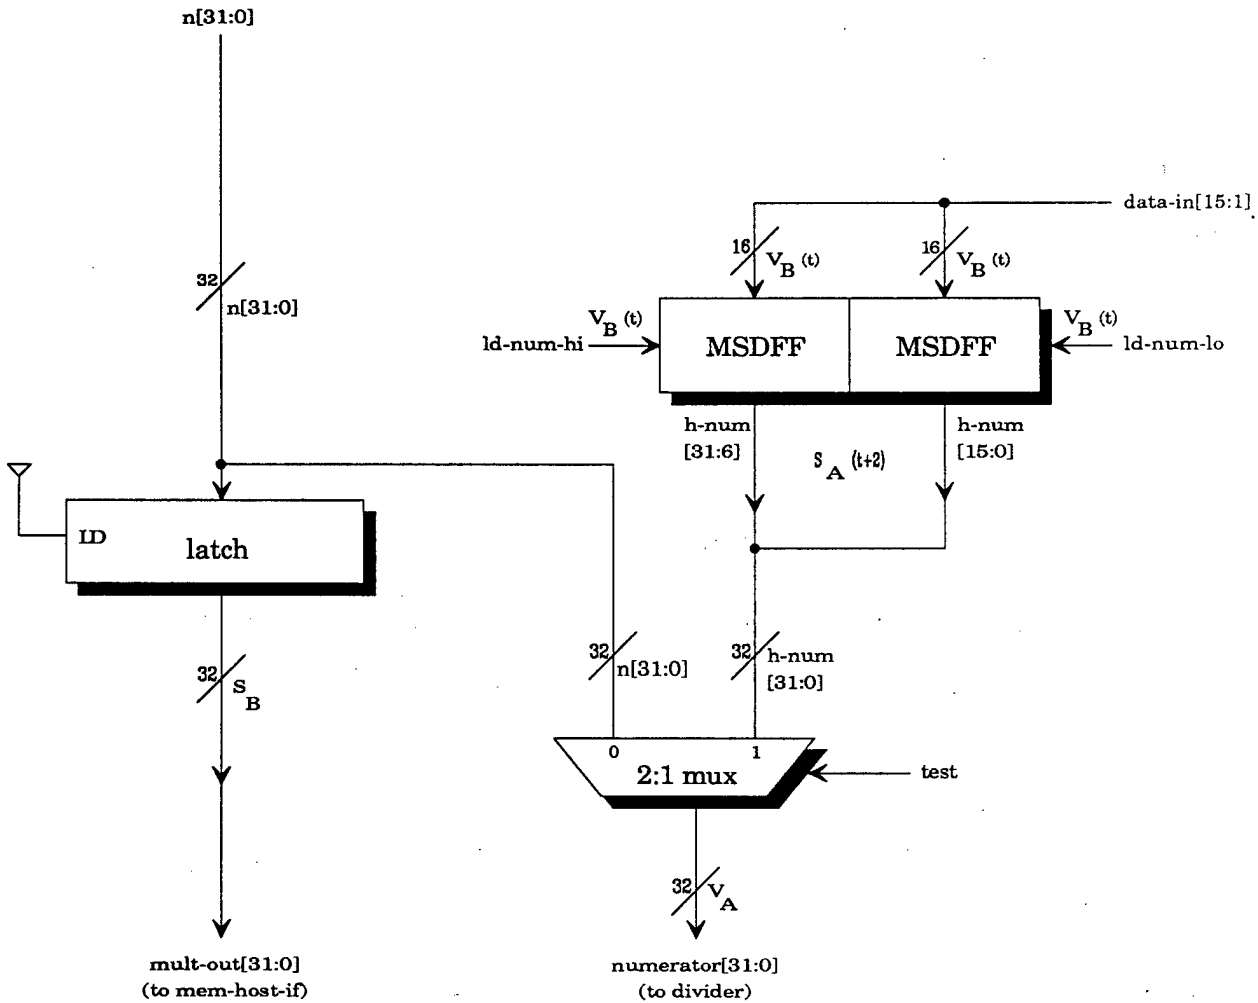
n[31:0]

32
n[31:0]

data-in[15:1]

16
$V_B$ (t)

16
$V_B$ (t)

$V_B$ (t)
ld-num-hi

MSDFF

MSDFF

$V_B$ (t)
ld-num-lo

h-num
[31:6]

$S_A$ (t+2)

h-num
[15:0]

LD

latch

32
n[31:0]

32
h-num
[31:0]

32
$S_B$

0
1
2:1 mux

test

32
$V_A$

mult-out[31:0]
(to mem-host-if)

numerator[31:0]
(to divider)